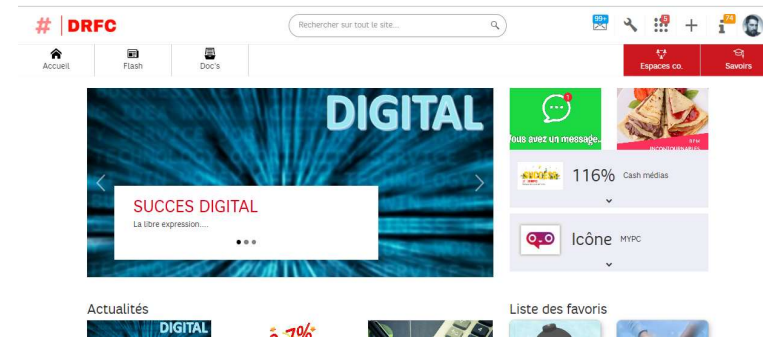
# DRFC

Rechercher sur tout le site...

99+

3

74

Accueil

Flash

Doc's

Espaces co.

Savoirs

DIGITAL

SUCCES DIGITAL

La libre expression....

1

Vous avez un message.

INCONTOURNABLES

116% Cash médias

Icône MYPC

Actualités

DIGITAL

Liste des favoris